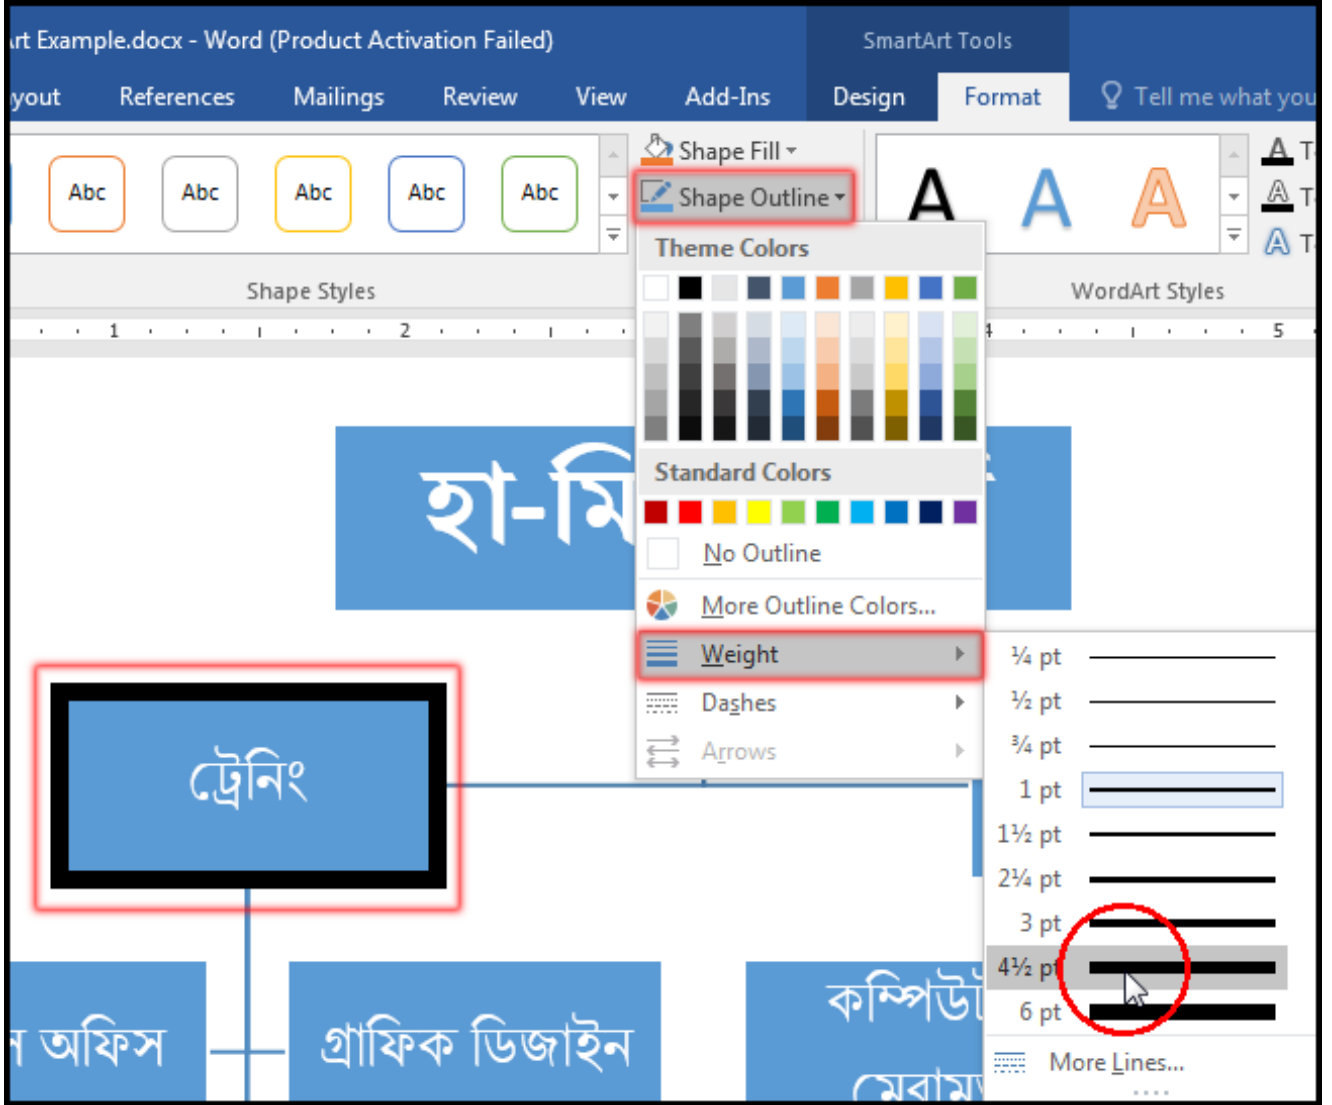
rt Example.docx - Word (Product Activation Failed)

SmartArt Tools

yout References Mailings Review View Add-Ins Design Format Tell me what you

Abc Abc Abc Abc Abc

Shape Fill

Shape Outline

Shape Styles

Theme Colors

Standard Colors

No Outline

More Outline Colors...

Weight

Dashes

Arrows

A A A

WordArt Styles

1 2 4 5

হা-মি

ট্রেনিং

ন অফিস

গ্রাফিক ডিজাইন

কম্পিউট

মেরাম

¼ pt
½ pt
¾ pt
1 pt
1½ pt
2¼ pt
3 pt
4½ pt
6 pt

More Lines...